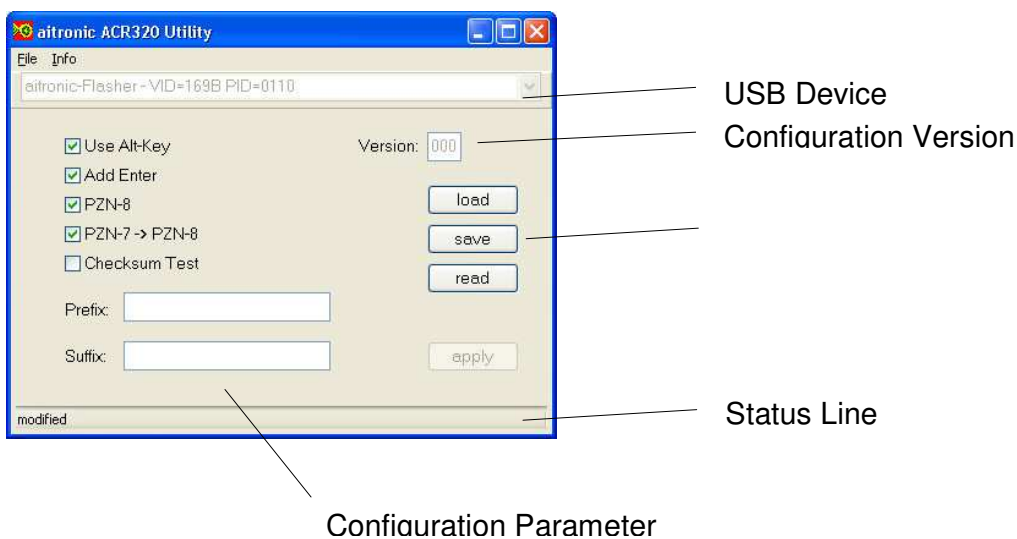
aitronic ACR320 Utility

File Info

aitronic-Flasher - VID=169B PID=0110

USB Device

Use Alt-Key

Version: 000

Configuration Version

Add Enter

PZN-8

load

PZN-7 -> PZN-8

save

Checksum Test

read

Prefix:

Suffix:

apply

modified

Status Line

Configuration Parameter